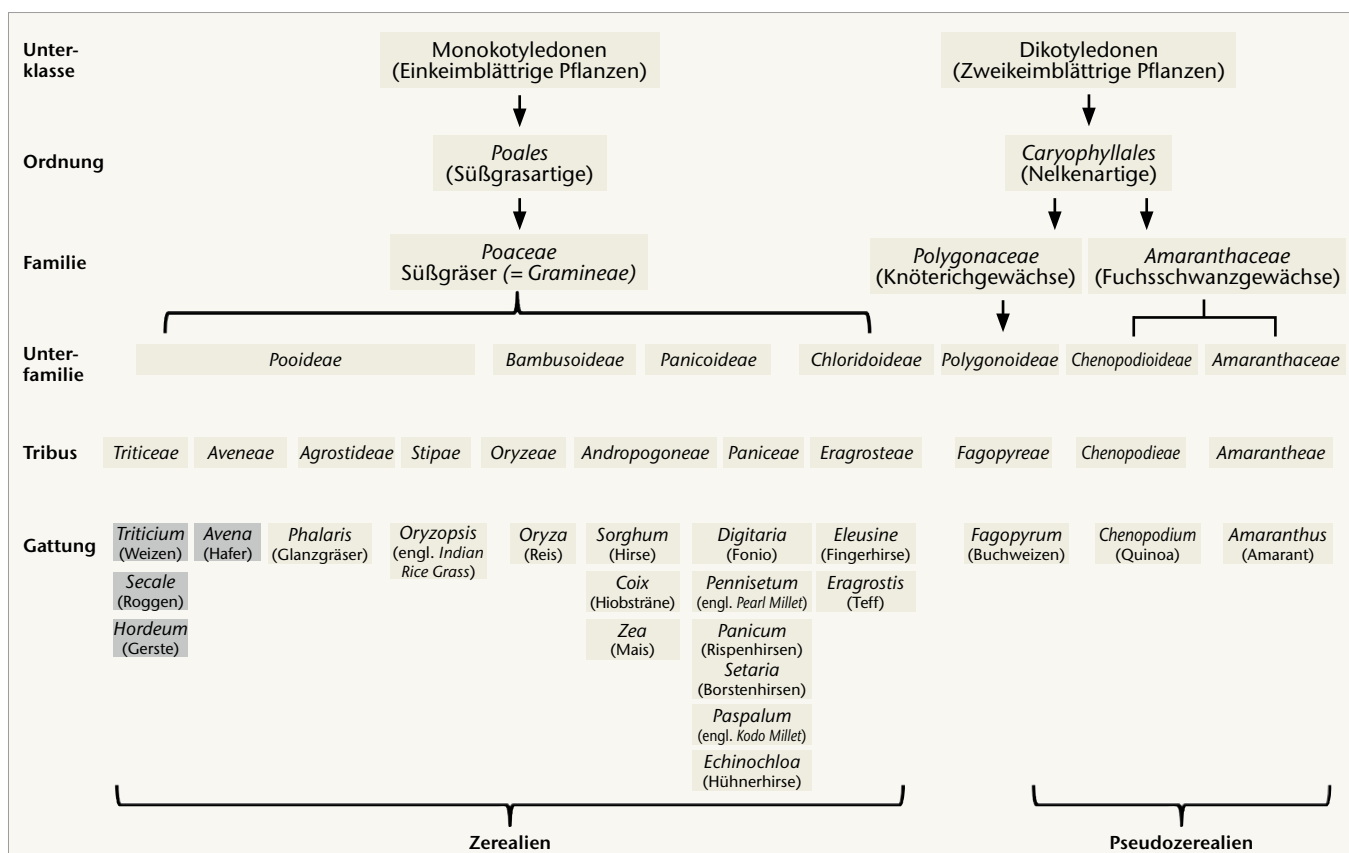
Unterklasse

Monokotyledonen (Einkeimblättrige Pflanzen)

Dikotyledonen (Zweikeimblättrige Pflanzen)

Ordnung

Poales (Süßgrasartige)

Caryophyllales (Nelkenartige)

Familie

Poaceae Süßgräser (= Gramineae)

Polygonaceae (Knöterichgewächse)

Amaranthaceae (Fuchsschwanzgewächse)

Unterfamilie

Pooideae

Bambusoideae

Panicoideae

Chloridoideae

Polygonoideae

Chenopodioideae

Amaranthaceae

Tribus

Triticeae

Aveneae

Agrostideae

Stipae

Oryzeae

Andropogoneae

Paniceae

Eragrosteae

Fagopyreae

Chenopodieae

Amarantheae

Gattung

Triticium (Weizen)

Secale (Roggen)

Hordeum (Gerste)

Avena (Hafer)

Phalaris (Glanzgräser)

Oryzopsis (engl. Indian Rice Grass)

Oryza (Reis)

Sorghum (Hirse)

Coix (Hiobsträne)

Zea (Mais)

Digitaria (Fonio)

Pennisetum (engl. Pearl Millet)

Panicum (Rispenhirsen)

Setaria (Borstenhirsen)

Paspalum (engl. Kodo Millet)

Echinochloa (Hühnerhirse)

Eleusine (Fingerhirse)

Eragrostis (Teff)

Fagopyrum (Buchweizen)

Chenopodium (Quinoa)

Amaranthus (Amarant)

Zerealien

Pseudozerealien